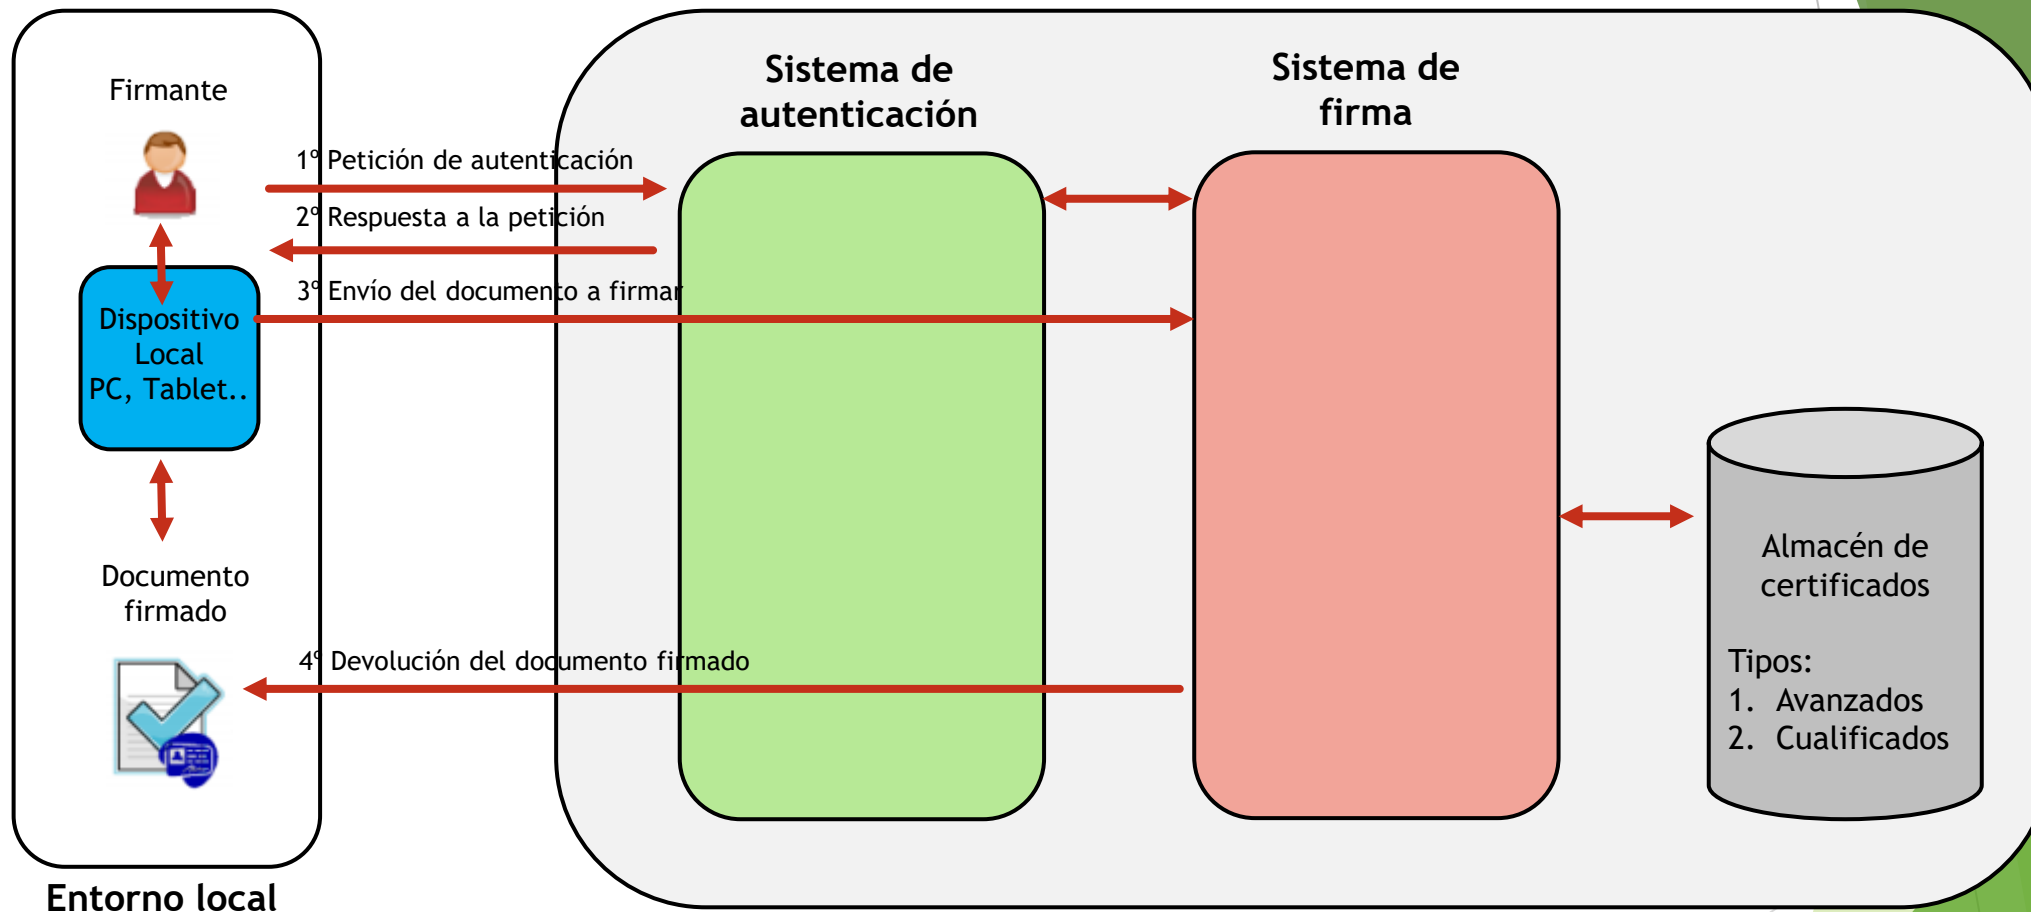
Firmante

Dispositivo Local PC, Tablet..

Documento firmado

Entorno local

1º Petición de autenticación

2º Respuesta a la petición

3º Envío del documento a firmar

4º Devolución del documento firmado

Sistema de autenticación

Sistema de firma

Almacén de certificados

Tipos:
1. Avanzados
2. Cualificados